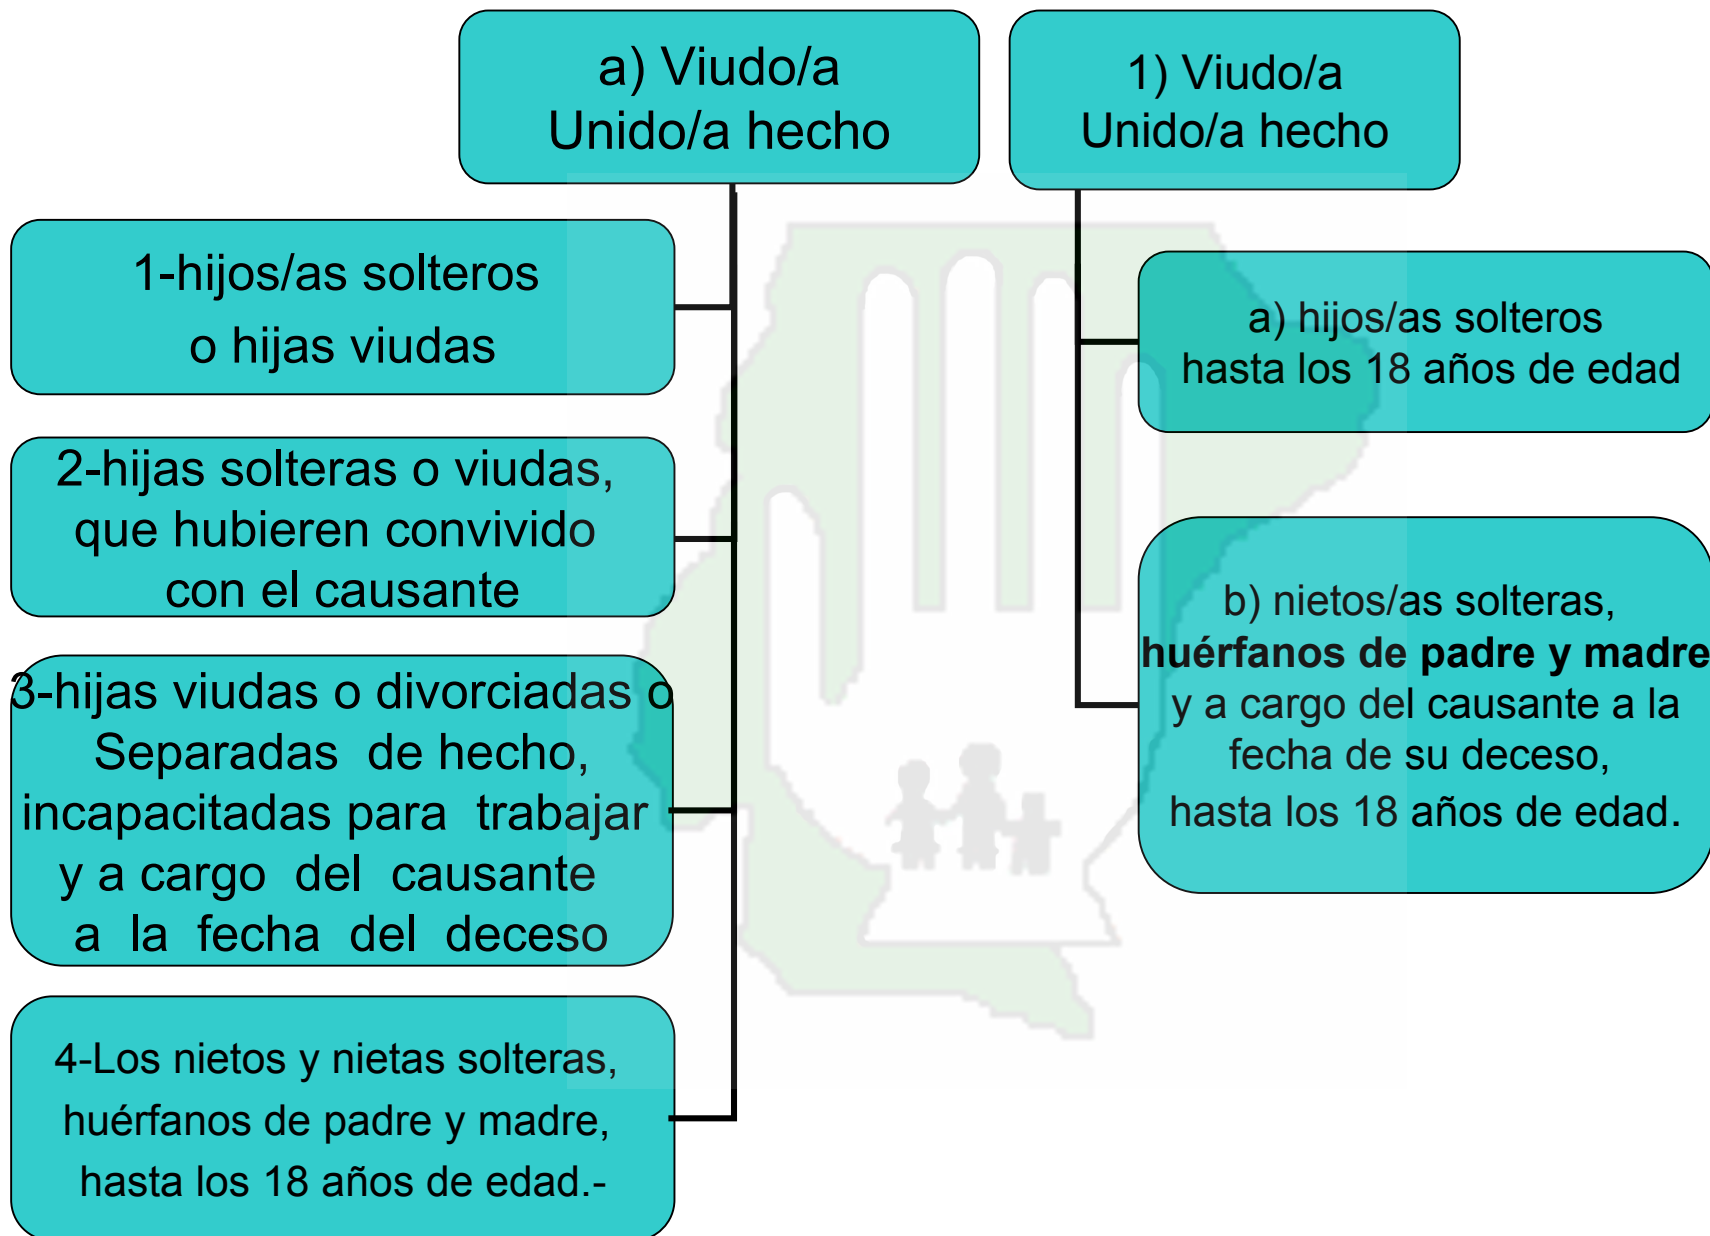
a) Viudo/a
Unido/a hecho

1-hijos/as solteros o hijas viudas

2-hijas solteras o viudas, que hubieren convivido con el causante

3-hijas viudas o divorciadas o Separadas de hecho, incapacitadas para trabajar y a cargo del causante a la fecha del deceso

4-Los nietos y nietas solteras, huérfanos de padre y madre, hasta los 18 años de edad.-

1) Viudo/a
Unido/a hecho

a) hijos/as solteros hasta los 18 años de edad

b) nietos/as solteras, **huérfanos de padre y madre** y a cargo del causante a la fecha de su deceso, hasta los 18 años de edad.